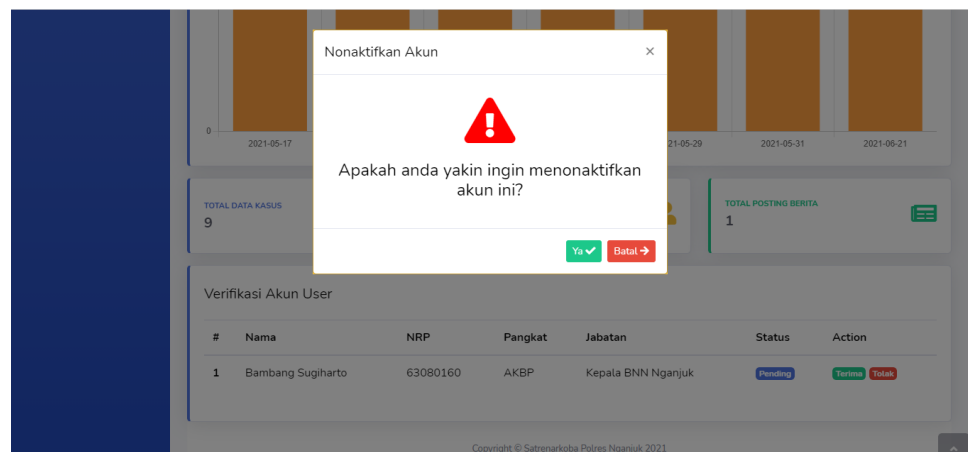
0

2021-05-17

21-05-29

2021-05-31

2021-06-21

Nonaktifkan Akun ×

Apakah anda yakin ingin menonaktifkan akun ini?

Ya

Batal

TOTAL DATA KASUS
9

TOTAL POSTING BERITA
1

Verifikasi Akun User

| # | Nama | NRP | Pangkat | Jabatan | Status | Action |
|---|---|---|---|---|---|---|
| 1 | Bambang Sugiharto | 63080160 | AKBP | Kepala BNN Nganjuk | Pending | Terima Tolak |

Copyright © Satrenarkoba Polres Nganjuk 2021